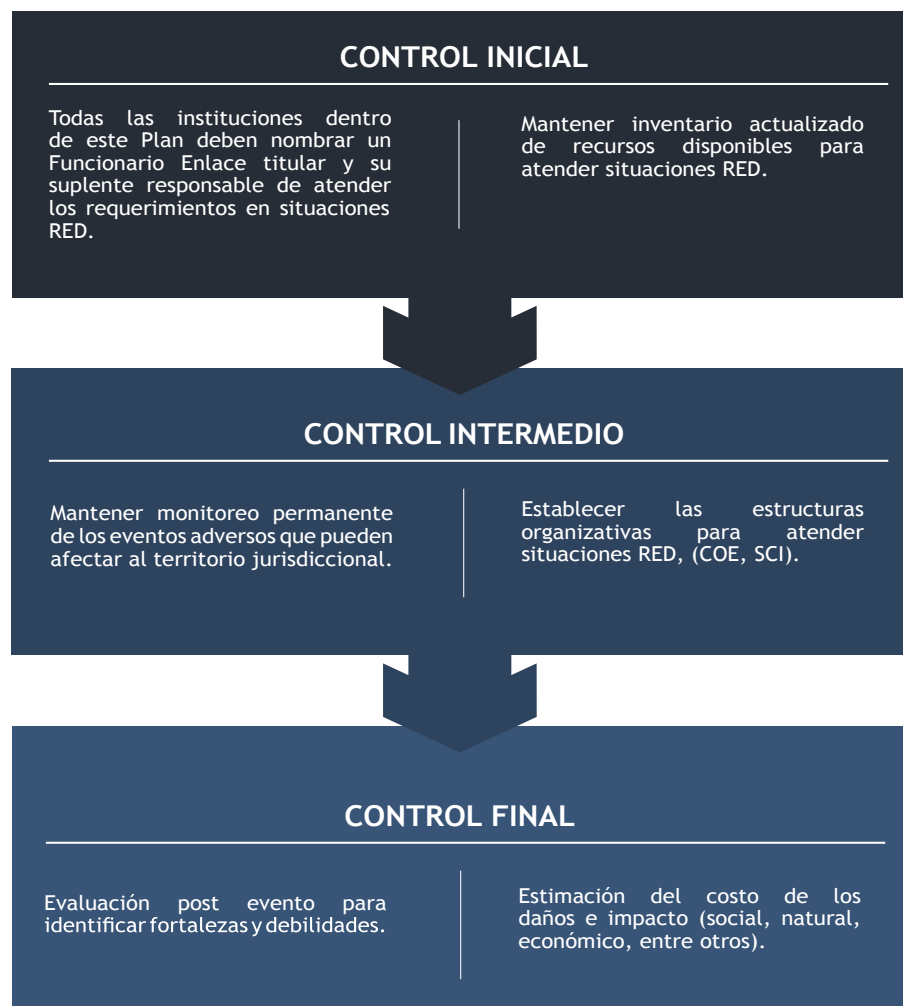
CONTROL INICIAL

Todas las instituciones dentro de este Plan deben nombrar un Funcionario Enlace titular y su suplente responsable de atender los requerimientos en situaciones RED.

Mantener inventario actualizado de recursos disponibles para atender situaciones RED.

CONTROL INTERMEDIO

Mantener monitoreo permanente de los eventos adversos que pueden afectar al territorio jurisdiccional.

Establecer las estructuras organizativas para atender situaciones RED, (COE, SCI).

CONTROL FINAL

Evaluación post evento para identificar fortalezas y debilidades.

Estimación del costo de los daños e impacto (social, natural, económico, entre otros).